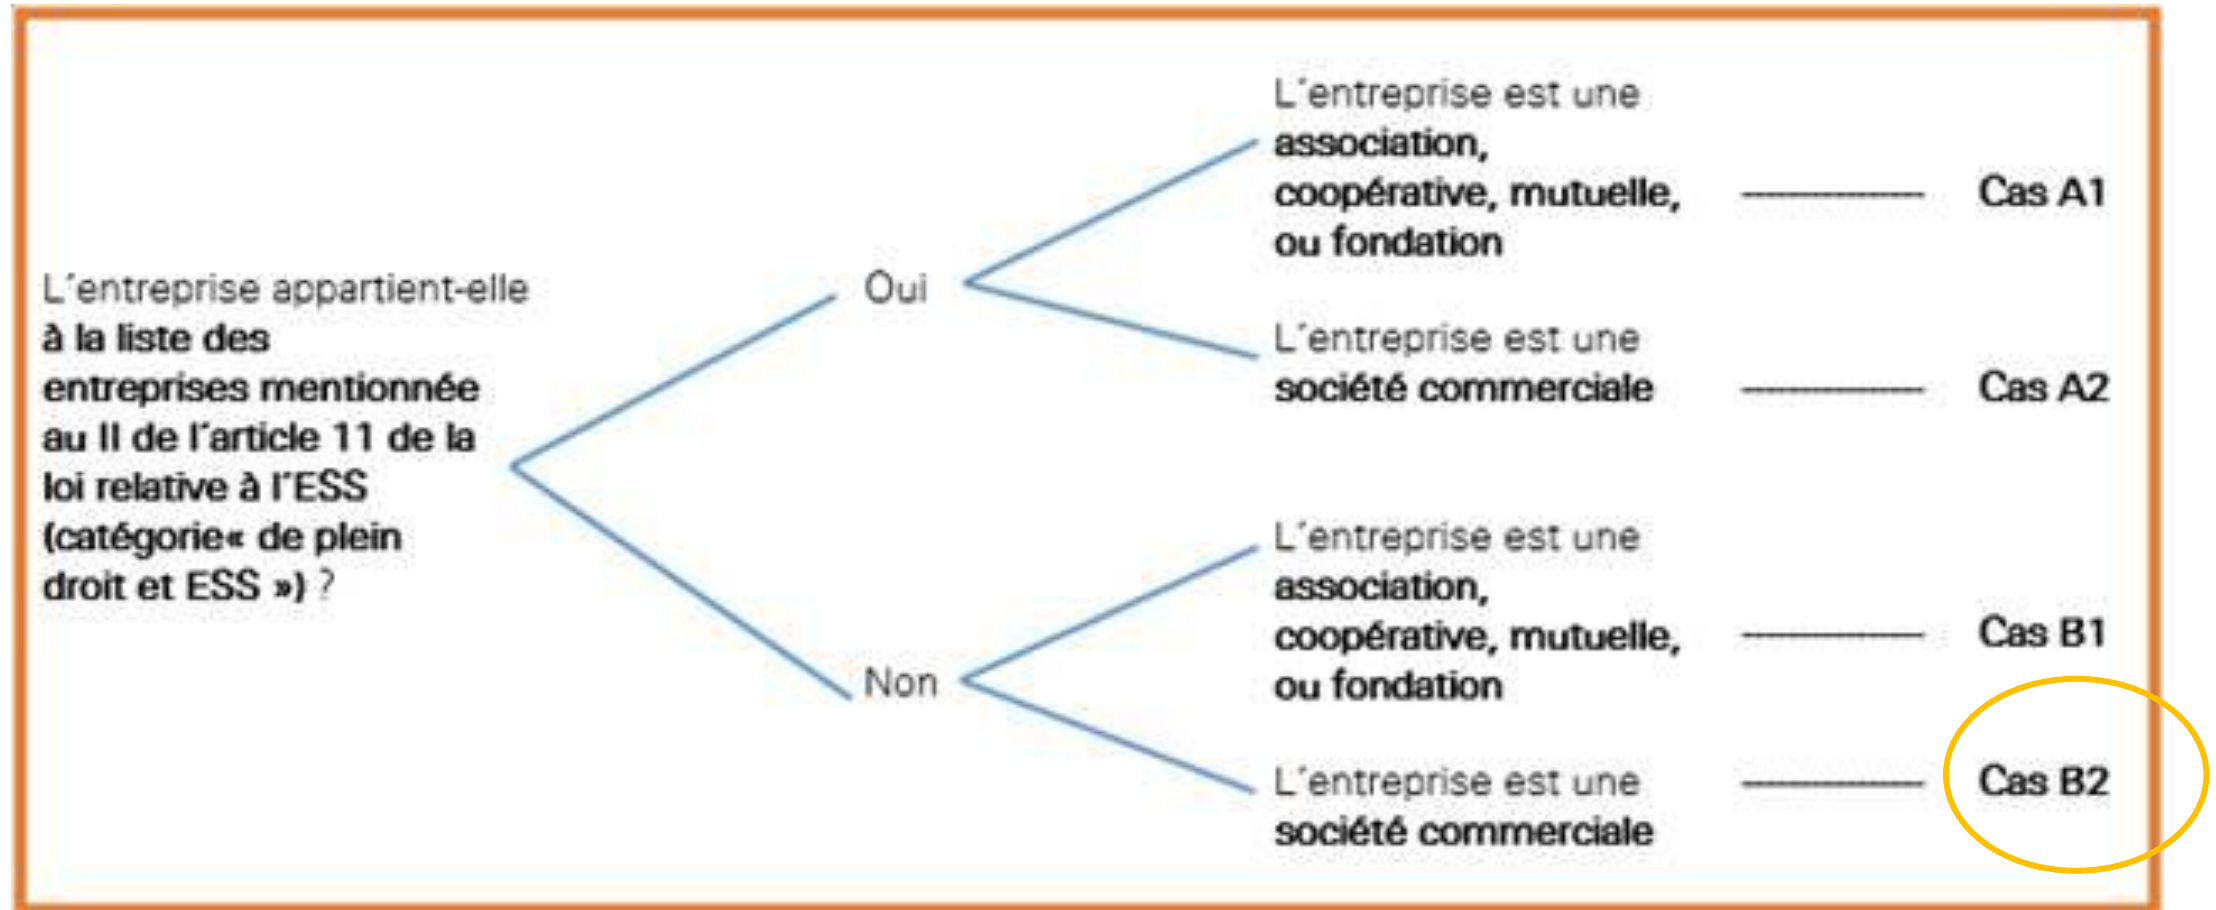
L'entreprise appartient-elle à la liste des entreprises mentionnée au II de l'article 11 de la loi relative à l'ESS (catégorie« de plein droit et ESS ») ?

Oui

L'entreprise est une association, coopérative, mutuelle, ou fondation — Cas A1

L'entreprise est une société commerciale — Cas A2

Non

L'entreprise est une association, coopérative, mutuelle, ou fondation — Cas B1

L'entreprise est une société commerciale — Cas B2